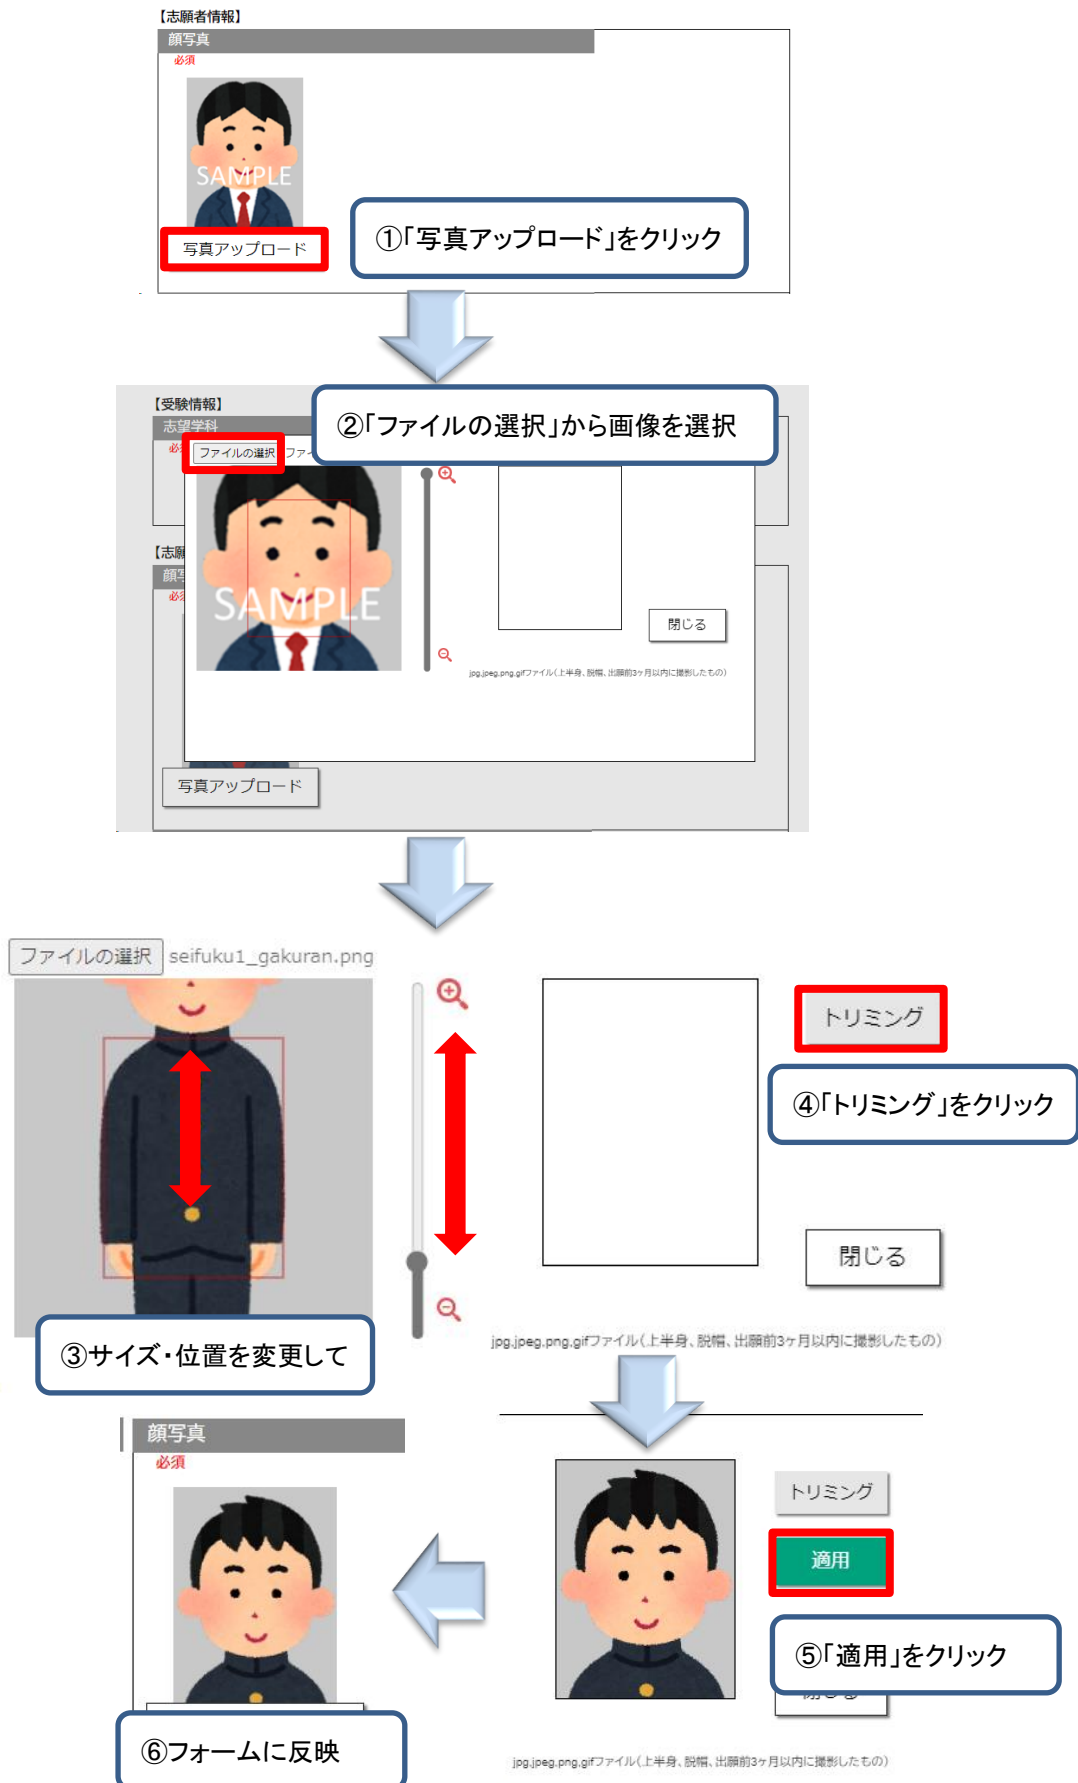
【志願者情報】

顔写真

必須

SAMPLE

写真アップロード

①「写真アップロード」をクリック

【受験情報】

志望学科

必須

ファイルの選択

②「ファイルの選択」から画像を選択

【志願

顔写

必須

SAMPLE

閉じる

jpg.jpeg.png.gifファイル(上半身、脱帽、出願前3ヶ月以内に撮影したもの)

写真アップロード

ファイルの選択 seifuku1_gakuran.png

トリミング

④「トリミング」をクリック

閉じる

③サイズ・位置を変更して

jpg.jpeg.png.gifファイル(上半身、脱帽、出願前3ヶ月以内に撮影したもの)

顔写真

必須

トリミング

適用

⑤「適用」をクリック

⑥フォームに反映

jpg.jpeg.png.gifファイル(上半身、脱帽、出願前3ヶ月以内に撮影したもの)